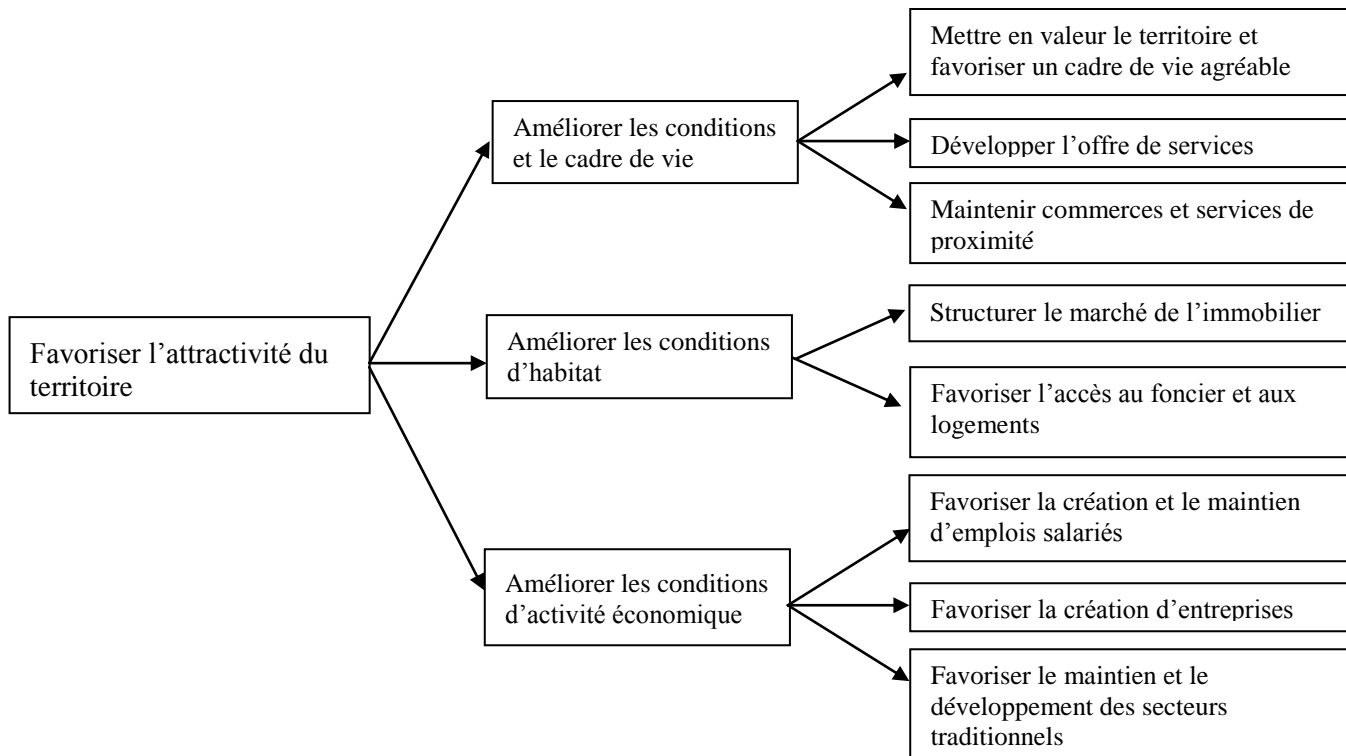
Favoriser l’attractivité du territoire

Améliorer les conditions et le cadre de vie

Mettre en valeur le territoire et favoriser un cadre de vie agréable

Développer l’offre de services

Maintenir commerces et services de proximité

Améliorer les conditions d’habitat

Structurer le marché de l’immobilier

Favoriser l’accès au foncier et aux logements

Améliorer les conditions d’activité économique

Favoriser la création et le maintien d’emplois salariés

Favoriser la création d’entreprises

Favoriser le maintien et le développement des secteurs traditionnels